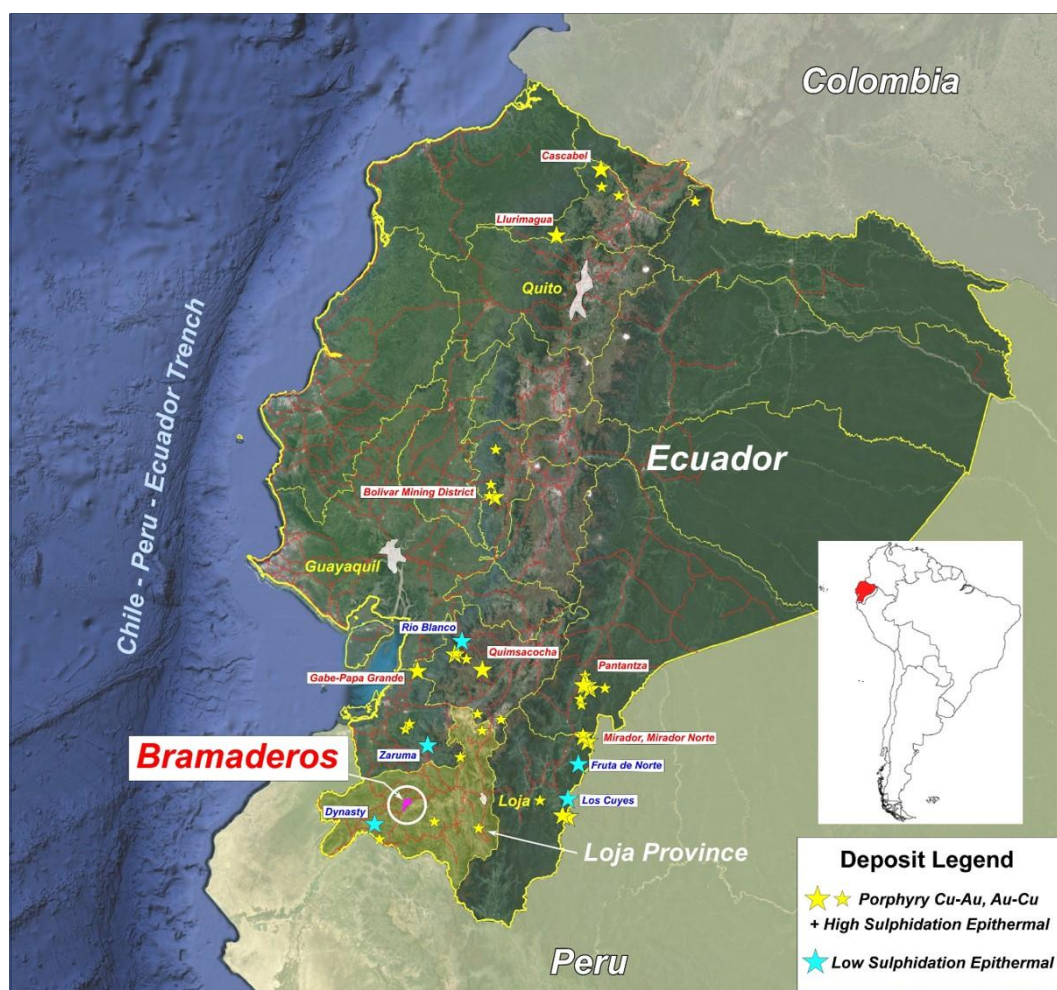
Colombia

Cascabel

Llurimagua

Quito

Chile - Peru - Ecuador Trench

Ecuador

Bolivar Mining District

Guayaquil

Rio Blanco

Quimsacocha

Pantantza

Gabe-Papa Grande

Mirador, Mirador Norte

Zaruma

Bramaderos

Fruta de Norte

Loja

Los Cuyes

Dynasty

Loja Province

Deposit Legend

Porphyry Cu-Au, Au-Cu + High Sulphidation Epithermal

Low Sulphidation Epithermal

Peru